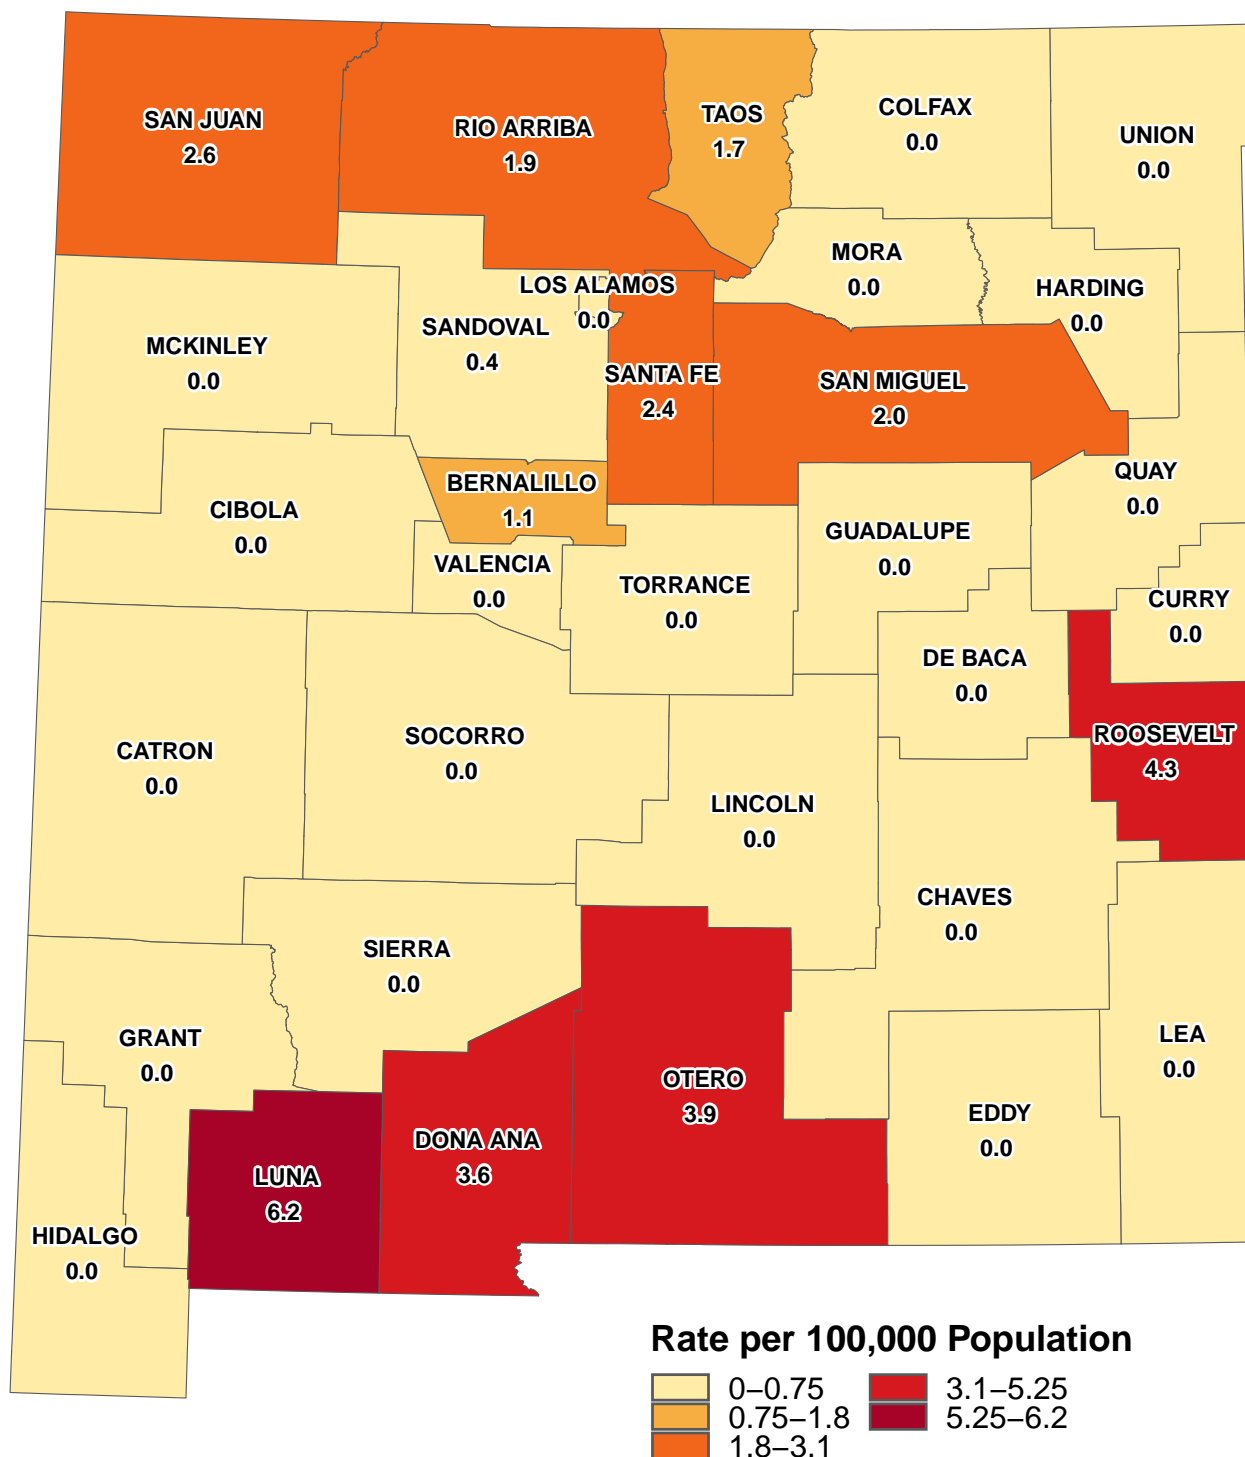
SAN JUAN
2.6

RIO ARRIBA
1.9

TAOS
1.7

COLFAX
0.0

UNION
0.0

MORA
0.0

HARDING
0.0

LOS ALAMOS
0.0

SANDOVAL
0.4

MCKINLEY
0.0

SANTA FE
2.4

SAN MIGUEL
2.0

CIBOLA
0.0

BERNALILLO
1.1

QUAY
0.0

GUADALUPE
0.0

VALENCIA
0.0

TORRANCE
0.0

CURRY
0.0

DE BACA
0.0

CATRON
0.0

SOCORRO
0.0

ROOSEVELT
4.3

LINCOLN
0.0

CHAVES
0.0

SIERRA
0.0

GRANT
0.0

LEA
0.0

OTERO
3.9

EDDY
0.0

DONA ANA
3.6

LUNA
6.2

HIDALGO
0.0

Rate per 100,000 Population
0–0.75
0.75–1.8
1.8–3.1
3.1–5.25
5.25–6.2